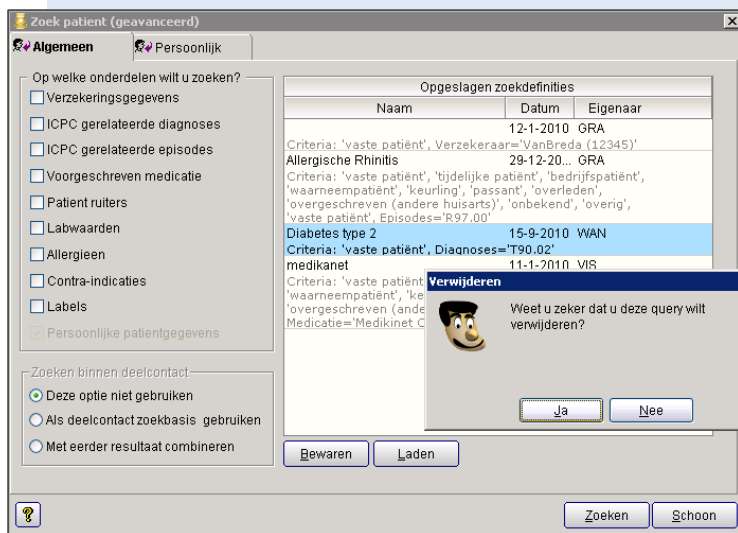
Zoek patient (geavanceerd)

Algemeen | Persoonlijk

Op welke onderdelen wilt u zoeken?
Verzekeringsgegevens
ICPC gerelateerde diagnoses
ICPC gerelateerde episodes
Voorgeschreven medicatie
Patient ruiters
Labwaarden
Allergieen
Contra-indicaties
Labels
Persoonlijke patientgegevens

Zoeken binnen deelcontact
Deze optie niet gebruiken
Als deelcontact zoekbasis gebruiken
Met eerder resultaat combineren

Opgeslagen zoekdefinities

| Naam | Datum | Eigenaar |
|---|---|---|
| | 12-1-2010 | GRA |
| Criteria: 'vaste patiënt', Verzekeraar='VanBreda (12345)' | | |
| Allergische Rhinitis | 29-12-20... | GRA |
| Criteria: 'vaste patiënt', 'tijdelijke patiënt', 'bedrijfspatiënt', 'waarneempatiënt', 'keurling', 'passant', 'overleden', 'overgeschreven (andere huisarts)', 'onbekend', 'overig', 'vaste patiënt', Episodes='R97.00' | | |
| Diabetes type 2 | 15-9-2010 | WAN |
| Criteria: 'vaste patiënt', Diagnoses='T90.02' | | |
| medikanet | 11-1-2010 | VIS |
| Criteria: 'vaste patiënt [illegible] 'waarneempatiënt', 'ke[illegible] 'overgeschreven (ande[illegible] Medicatie='Medikinet C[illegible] | | |

Verwijderen
Weet u zeker dat u deze query wilt verwijderen?
Ja | Nee

Bewaren | Laden

?
Zoeken | Schoon